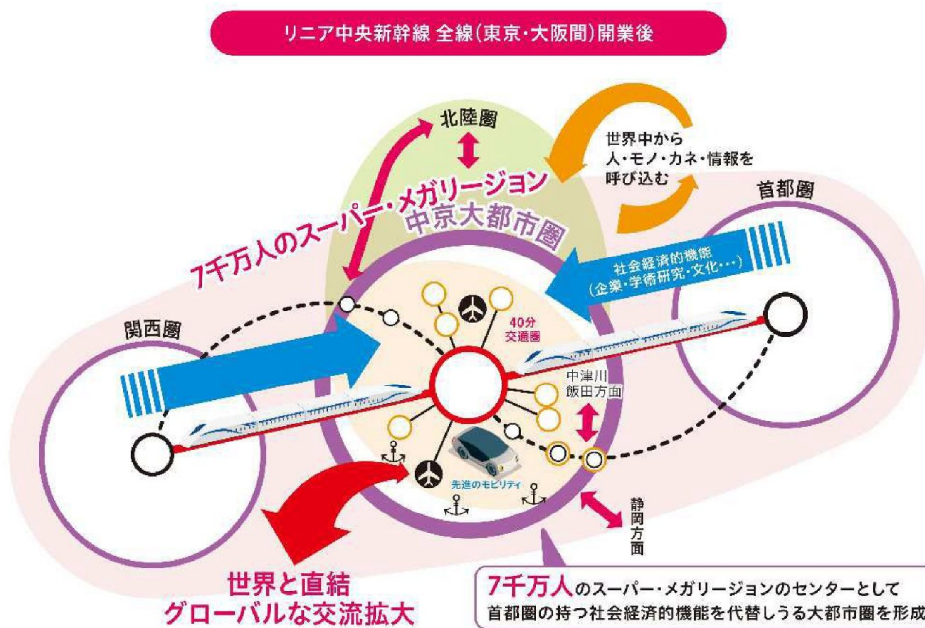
リニア中央新幹線 全線(東京・大阪間)開業後

北陸圏

世界中から
人・モノ・カネ・情報を
呼び込む

7千万人のスーパー・メガリージョン

中京大都市圏

首都圏

社会経済的機能
(企業・学術研究・文化…)

関西圏

40分
交通圏

中津川
飯田方面

先進のモビリティ

静岡方面

世界と直結
グローバルな交流拡大

7千万人のスーパー・メガリージョンのセンターとして
首都圏の持つ社会経済的機能を代替しうる大都市圏を形成